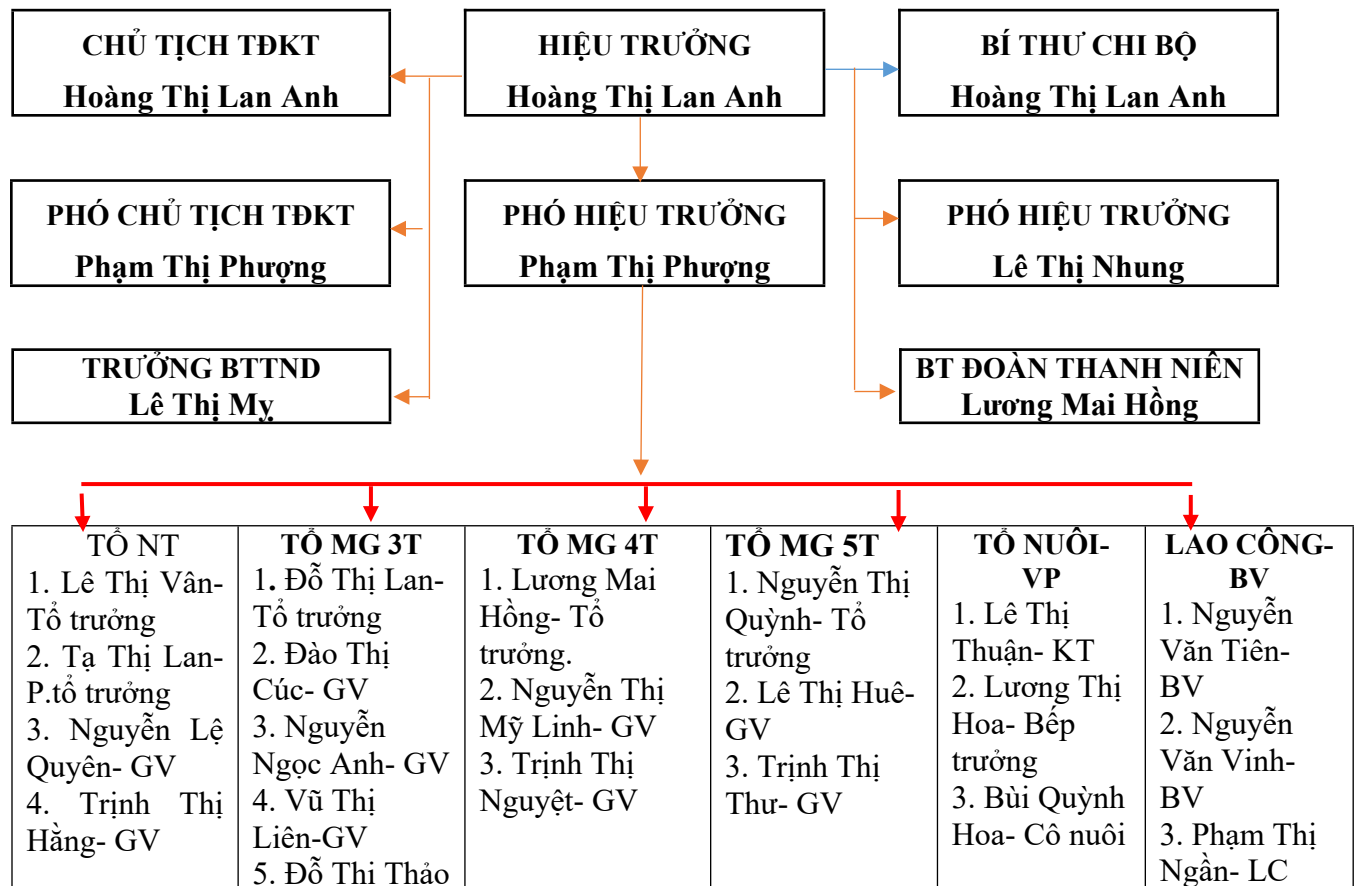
CHỦ TỊCH TĐKT
Hoàng Thị Lan Anh

HIỆU TRƯỞNG
Hoàng Thị Lan Anh

BÍ THƯ CHI BỘ
Hoàng Thị Lan Anh

PHÓ CHỦ TỊCH TĐKT
Phạm Thị Phượng

PHÓ HIỆU TRƯỞNG
Phạm Thị Phượng

PHÓ HIỆU TRƯỞNG
Lê Thị Nhung

TRƯỞNG BTTND
Lê Thị My

BT ĐOÀN THANH NIÊN
Lương Mai Hồng

| TỔ NT 1. Lê Thị Vân- Tổ trưởng 2. Tạ Thị Lan- P.tổ trưởng 3. Nguyễn Lệ Quyên- GV 4. Trịnh Thị Hằng- GV | TỔ MG 3T 1. Đỗ Thị Lan- Tổ trưởng 2. Đào Thị Cúc- GV 3. Nguyễn Ngọc Anh- GV 4. Vũ Thị Liên-GV 5. Đỗ Thi Thảo | TỔ MG 4T 1. Lương Mai Hồng- Tổ trưởng. 2. Nguyễn Thị Mỹ Linh- GV 3. Trịnh Thị Nguyệt- GV | TỔ MG 5T 1. Nguyễn Thị Quỳnh- Tổ trưởng 2. Lê Thị Huê- GV 3. Trịnh Thị Thư- GV | TỔ NUÔI-VP 1. Lê Thị Thuận- KT 2. Lương Thị Hoa- Bếp trưởng 3. Bùi Quỳnh Hoa- Cô nuôi | LAO CÔNG-BV 1. Nguyễn Văn Tiên- BV 2. Nguyễn Văn Vinh- BV 3. Phạm Thị Ngần- LC |